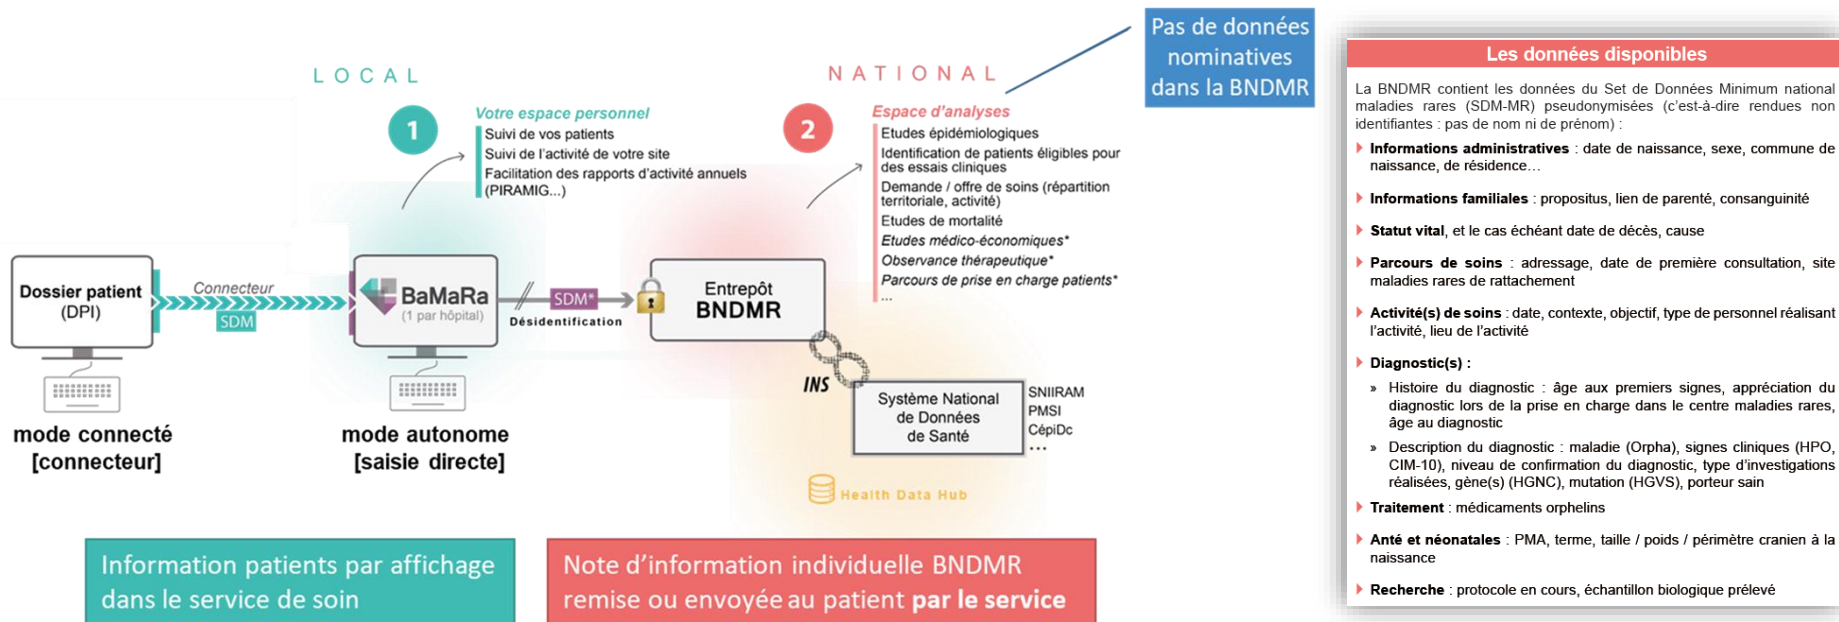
LOCAL

NATIONAL

Pas de données nominatives dans la BNDMR

1

Votre espace personnel
Suivi de vos patients
Suivi de l'activité de votre site
Facilitation des rapports d'activité annuels (PIRAMIG...)

2

Espace d'analyses
Etudes épidémiologiques
Identification de patients éligibles pour des essais cliniques
Demande / offre de soins (répartition territoriale, activité)
Etudes de mortalité
Etudes médico-économiques*
Observance thérapeutique*
Parcours de prise en charge patients*
...

Dossier patient (DPI)

Connecteur
SDM

BaMaRa
(1 par hôpital)

SDM*
Désidentification

Entrepôt BNDMR

INS

Système National de Données de Santé

SNIIRAM
PMSI
CépiDc
...

mode connecté [connecteur]

mode autonome [saisie directe]

Health Data Hub

Information patients par affichage dans le service de soin

Note d'information individuelle BNDMR remise ou envoyée au patient par le service

Les données disponibles

La BNDMR contient les données du Set de Données Minimum national maladies rares (SDM-MR) pseudonymisées (c'est-à-dire rendues non identifiantes : pas de nom ni de prénom) :

Informations administratives : date de naissance, sexe, commune de naissance, de résidence…

Informations familiales : propositus, lien de parenté, consanguinité

Statut vital, et le cas échéant date de décès, cause

Parcours de soins : adressage, date de première consultation, site maladies rares de rattachement

Activité(s) de soins : date, contexte, objectif, type de personnel réalisant l'activité, lieu de l'activité

Diagnostic(s) :

» Histoire du diagnostic : âge aux premiers signes, appréciation du diagnostic lors de la prise en charge dans le centre maladies rares, âge au diagnostic

» Description du diagnostic : maladie (Orpha), signes cliniques (HPO, CIM-10), niveau de confirmation du diagnostic, type d'investigations réalisées, gène(s) (HGNC), mutation (HGVS), porteur sain

Traitement : médicaments orphelins

Anté et néonatales : PMA, terme, taille / poids / périmètre cranien à la naissance

Recherche : protocole en cours, échantillon biologique prélevé